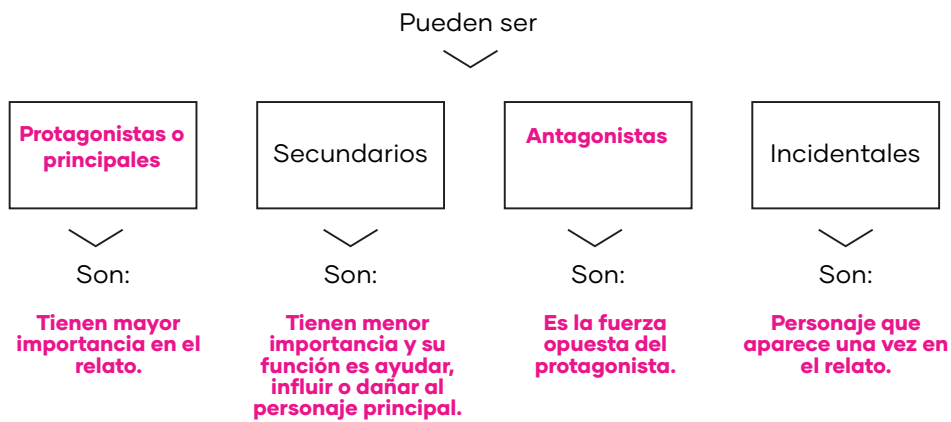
Pueden ser

Protagonistas o principales

Son:

Tienen mayor importancia en el relato.

Secundarios

Son:

Tienen menor importancia y su función es ayudar, influir o dañar al personaje principal.

Antagonistas

Son:

Es la fuerza opuesta del protagonista.

Incidentales

Son:

Personaje que aparece una vez en el relato.